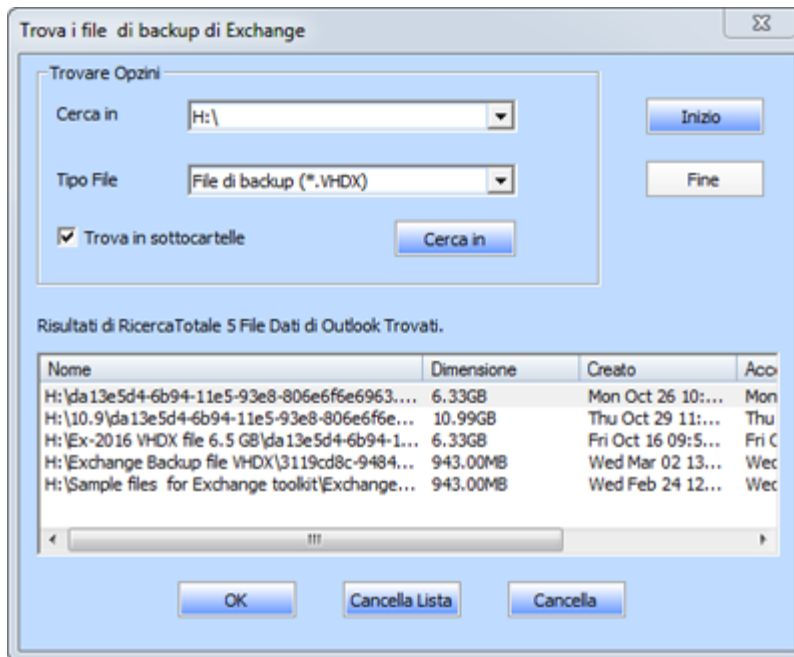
Trova i file di backup di Exchange

Trovare Opzini

Cerca in H:\

Tipo File File di backup (*.VHDX)

Trova in sottocartelle

Cerca in

Inizio

Fine

Risultati di RicercaTotale 5 File Dati di Outlook Trovati.

| Nome | Dimensione | Creato | Acce |
|---|---|---|---|
| H:\da13e5d4-6b94-11e5-93e8-806e6f6e6963.... | 6.33GB | Mon Oct 26 10:... | Mon |
| H:\10.9\da13e5d4-6b94-11e5-93e8-806e6f6e... | 10.99GB | Thu Oct 29 11:... | Thu |
| H:\Ex-2016 VHDX file 6.5 GB\da13e5d4-6b94-1... | 6.33GB | Fri Oct 16 09:5... | Fri C |
| H:\Exchange Backup file VHDX\3119cd8c-9484... | 943.00MB | Wed Mar 02 13... | Wec |
| H:\Sample files for Exchange toolkit\Exchange... | 943.00MB | Wed Feb 24 12... | Wec |

OK

Cancella Lista

Cancella